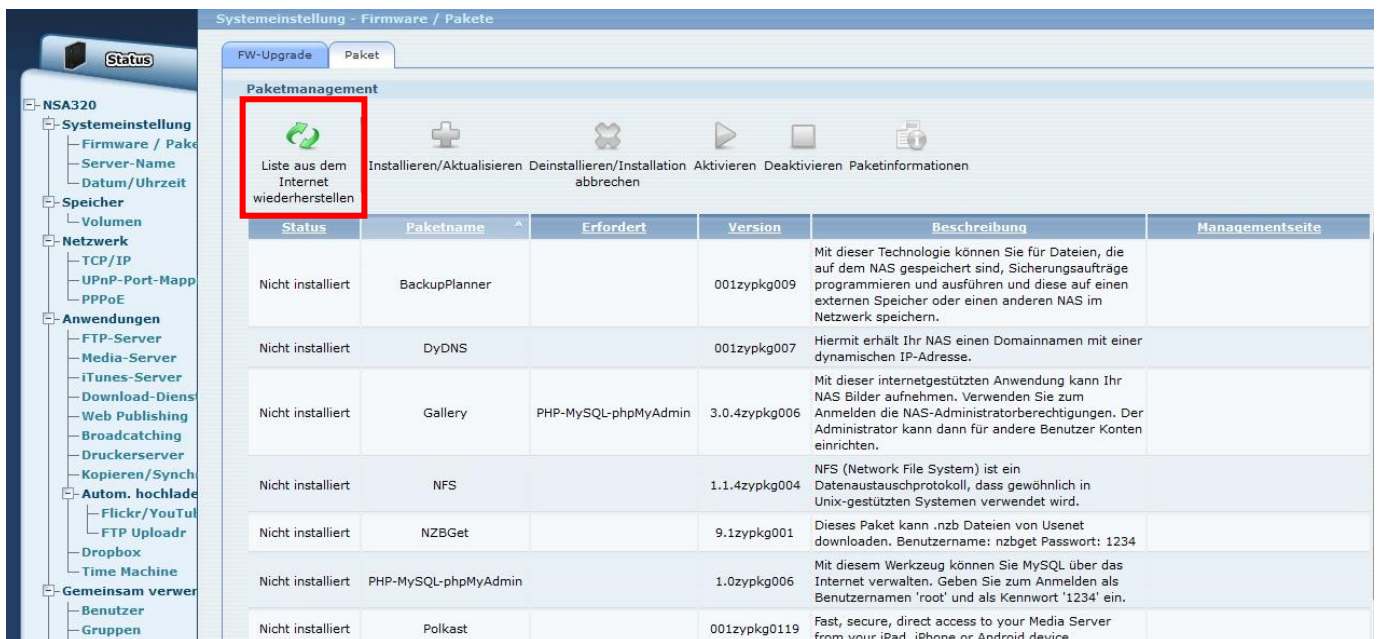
Status

NSA320
Systemeinstellung
Firmware / Pake
Server-Name
Datum/Uhrzeit
Speicher
Volumen
Netzwerk
TCP/IP
UPnP-Port-Mapp
PPPoE
Anwendungen
FTP-Server
Media-Server
iTunes-Server
Download-Dienst
Web Publishing
Broadcatching
Druckerserver
Kopieren/Synch
Autom. hochlade
Flickr/YouTub
FTP Uploadr
Dropbox
Time Machine
Gemeinsam verwer
Benutzer
Gruppen

Systemeinstellung - Firmware / Pakete

FW-Upgrade
Paket

Paketmanagement

Liste aus dem Internet wiederherstellen
Installieren/Aktualisieren
Deinstallieren/Installation abbrechen
Aktivieren
Deaktivieren
Paketinformationen

| Status | Paketname | Erfordert | Version | Beschreibung | Managementseite |
|---|---|---|---|---|---|
| Nicht installiert | BackupPlanner | | 001zypkg009 | Mit dieser Technologie können Sie für Dateien, die auf dem NAS gespeichert sind, Sicherungsaufträge programmieren und ausführen und diese auf einen externen Speicher oder einen anderen NAS im Netzwerk speichern. | |
| Nicht installiert | DyDNS | | 001zypkg007 | Hiermit erhält Ihr NAS einen Domainnamen mit einer dynamischen IP-Adresse. | |
| Nicht installiert | Gallery | PHP-MySQL-phpMyAdmin | 3.0.4zypkg006 | Mit dieser internetgestützten Anwendung kann Ihr NAS Bilder aufnehmen. Verwenden Sie zum Anmelden die NAS-Administratorberechtigungen. Der Administrator kann dann für andere Benutzer Konten einrichten. | |
| Nicht installiert | NFS | | 1.1.4zypkg004 | NFS (Network File System) ist ein Datenaustauschprotokoll, dass gewöhnlich in Unix-gestützten Systemen verwendet wird. | |
| Nicht installiert | NZBGet | | 9.1zypkg001 | Dieses Paket kann .nzb Dateien von Usenet downloaden. Benutzername: nzbget Passwort: 1234 | |
| Nicht installiert | PHP-MySQL-phpMyAdmin | | 1.0zypkg006 | Mit diesem Werkzeug können Sie MySQL über das Internet verwalten. Geben Sie zum Anmelden als Benutzernamen 'root' und als Kennwort '1234' ein. | |
| Nicht installiert | Polkast | | 001zypkg0119 | Fast, secure, direct access to your Media Server from your iPad, iPhone or Android device | |